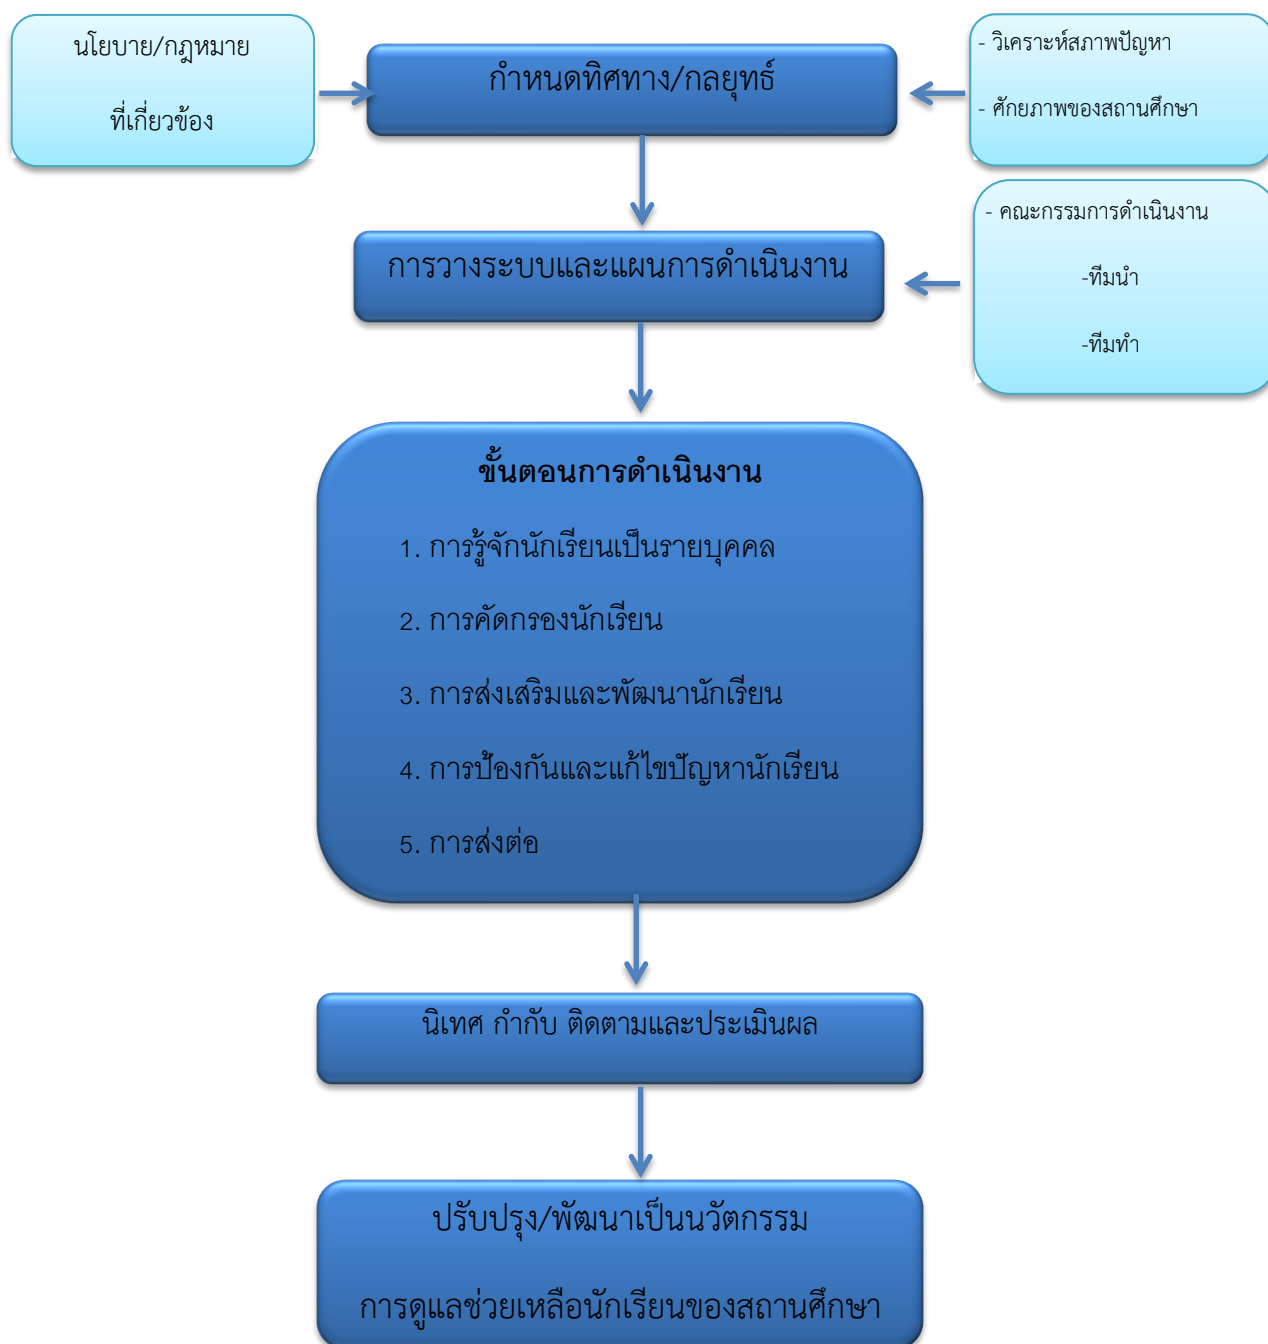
นโยบาย/กฎหมาย

ที่เกี่ยวข้อง

กำหนดทิศทาง/กลยุทธ์

- วิเคราะห์สภาพปัญหา

- ศักยภาพของสถานศึกษา

การวางระบบและแผนการดำเนินงาน

- คณะกรรมการดำเนินงาน

-ทีมนำ

-ทีมทำ

ขั้นตอนการดำเนินงาน

1. การรู้จักนักเรียนเป็นรายบุคคล

2. การคัดกรองนักเรียน

3. การส่งเสริมและพัฒนานักเรียน

4. การป้องกันและแก้ไขปัญหานักเรียน

5. การส่งต่อ

นิเทศ กำกับ ติดตามและประเมินผล

ปรับปรุง/พัฒนาเป็นนวัตกรรม

การดูแลช่วยเหลือนักเรียนของสถานศึกษา